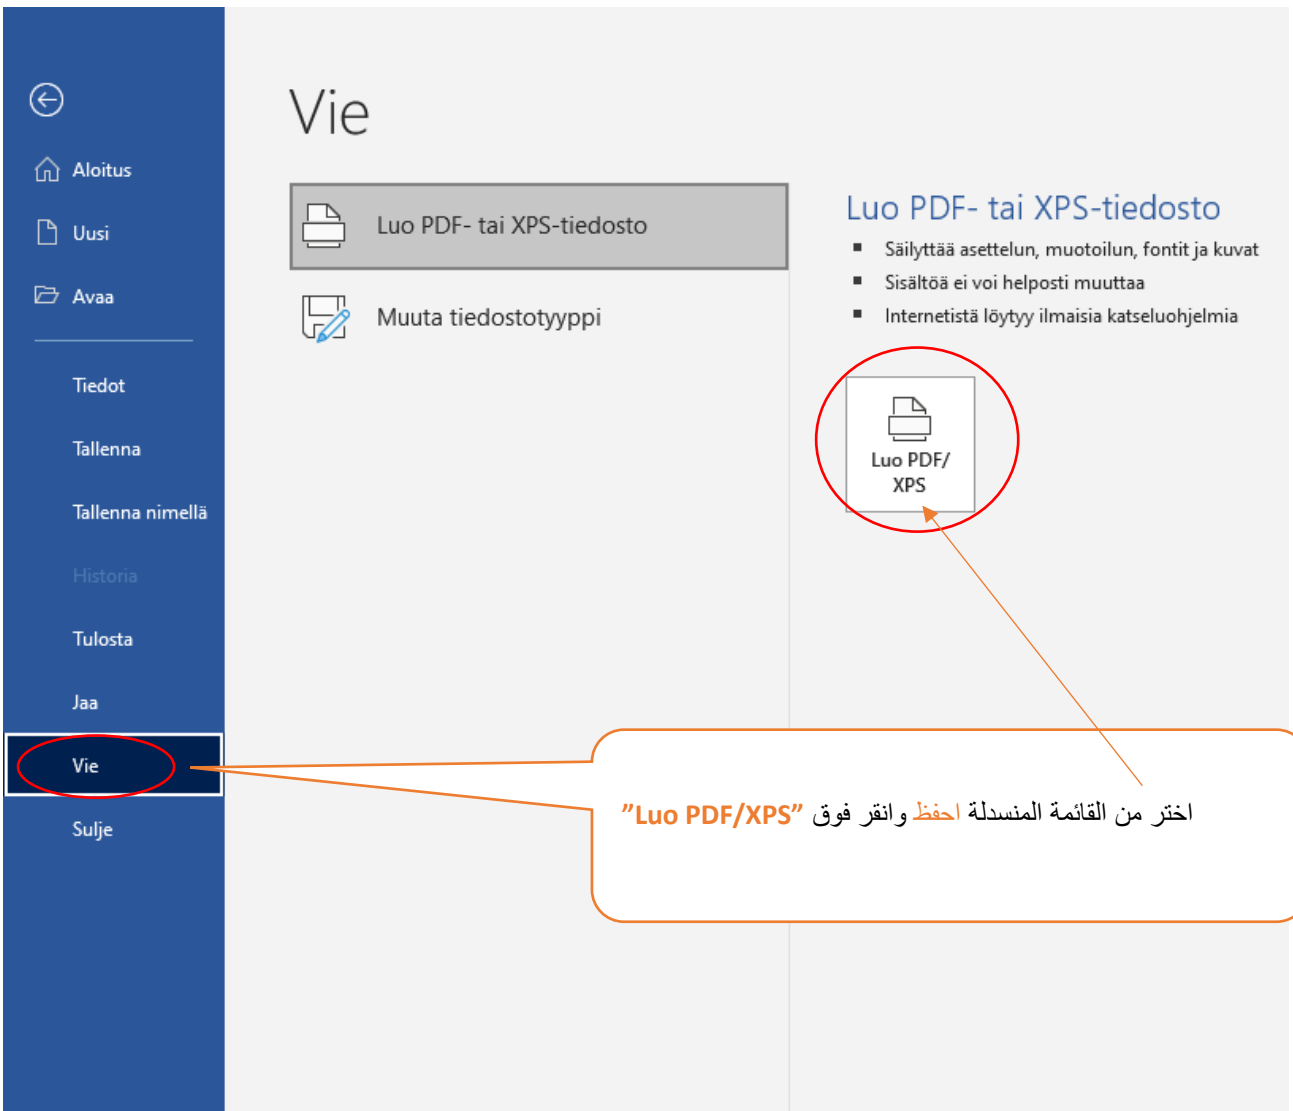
Aloitus

Uusi

Avaa

Tiedot

Tallenna

Tallenna nimellä

Historia

Tulosta

Jaa

Vie

Sulje

Vie

Luo PDF- tai XPS-tiedosto

Muuta tiedostotyyppi

Luo PDF- tai XPS-tiedosto

Säilyttää asettelun, muotoilun, fontit ja kuvat

Sisältöä ei voi helposti muuttaa

Internetistä löytyy ilmaisia katseluohjelmia

Luo PDF/ XPS

اختر من القائمة المنسدلة احفظ وانقر فوق "Luo PDF/XPS"